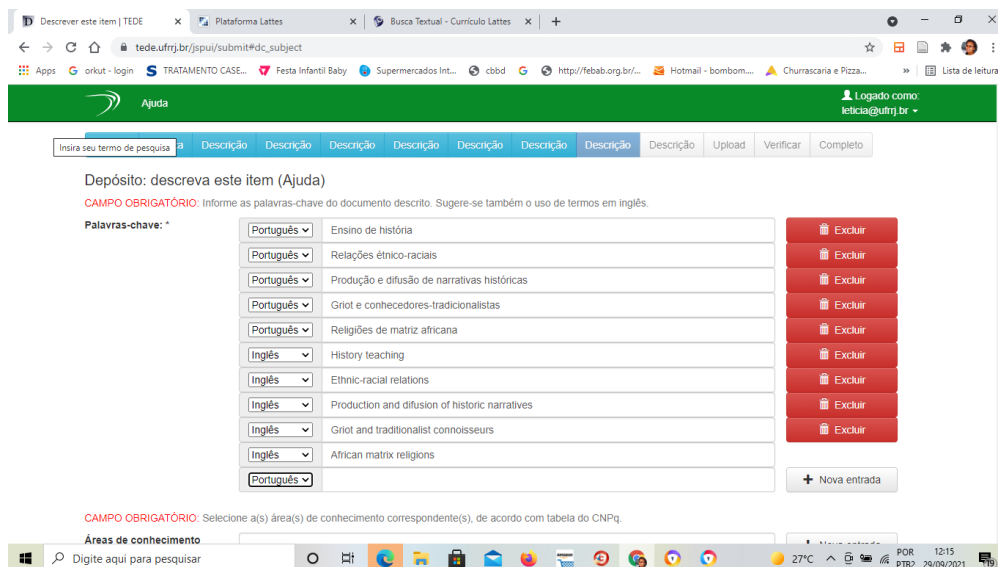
Descrever este item | TEDE × Plataforma Lattes × Busca Textual - Currículo Lattes × +

tede.ufrrj.br/jspui/submit#dc_subject

Apps orkut - login TRATAMENTO CASE... Festa Infantil Baby Supermercados Int... cbbd http://febab.org.br/... Hotmail - bombom... Churrascaria e Pizza... » Lista de leitura

Ajuda

Logado como: leticia@ufrrj.br

Insira seu termo de pesquisa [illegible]a Descrição Descrição Descrição Descrição Descrição Descrição Descrição Descrição Upload Verificar Completo

Depósito: descreva este item (Ajuda)

CAMPO OBRIGATÓRIO: Informe as palavras-chave do documento descrito. Sugere-se também o uso de termos em inglês.

Palavras-chave: *

| | | |
|---|---|---|
| Português | Ensino de história | Excluir |
| Português | Relações étnico-raciais | Excluir |
| Português | Produção e difusão de narrativas históricas | Excluir |
| Português | Griot e conhecedores-tradicionalistas | Excluir |
| Português | Religiões de matriz africana | Excluir |
| Inglês | History teaching | Excluir |
| Inglês | Ethnic-racial relations | Excluir |
| Inglês | Production and difusion of historic narratives | Excluir |
| Inglês | Griot and traditionalist connoisseurs | Excluir |
| Inglês | African matrix religions | |
| Português | | + Nova entrada |

CAMPO OBRIGATÓRIO: Selecione a(s) área(s) de conhecimento correspondente(s), de acordo com tabela do CNPq.

Áreas de conhecimento

Digite aqui para pesquisar

27°C POR PTB2 12:15 29/09/2021